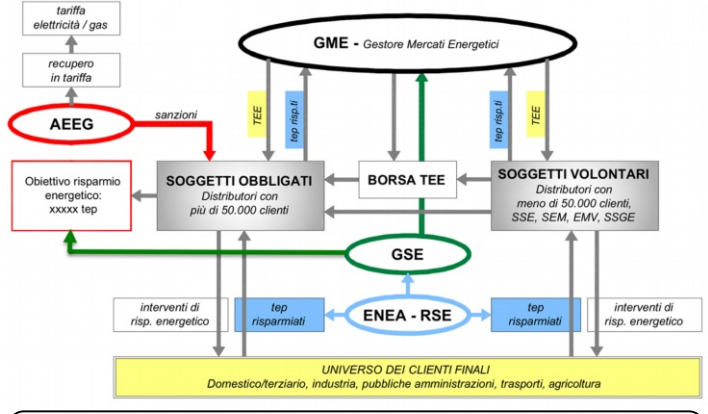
tariffa elettricità / gas

recupero in tariffa

GME - Gestore Mercati Energetici

AEEG

sanzioni

TEE

tep risp.ti

tep risp.ti

TEE

Obiettivo risparmio energetico: xxxxx tep

SOGGETTI OBBLIGATI
Distributori con più di 50.000 clienti

BORSA TEE

SOGGETTI VOLONTARI
Distributori con meno di 50.000 clienti, SSE, SEM, EMV, SSGE

GSE

interventi di risp. energetico

tep risparmiati

ENEA - RSE

tep risparmiati

interventi di risp. energetico

UNIVERSO DEI CLIENTI FINALI
Domestico/terziario, industria, pubbliche amministrazioni, trasporti, agricoltura